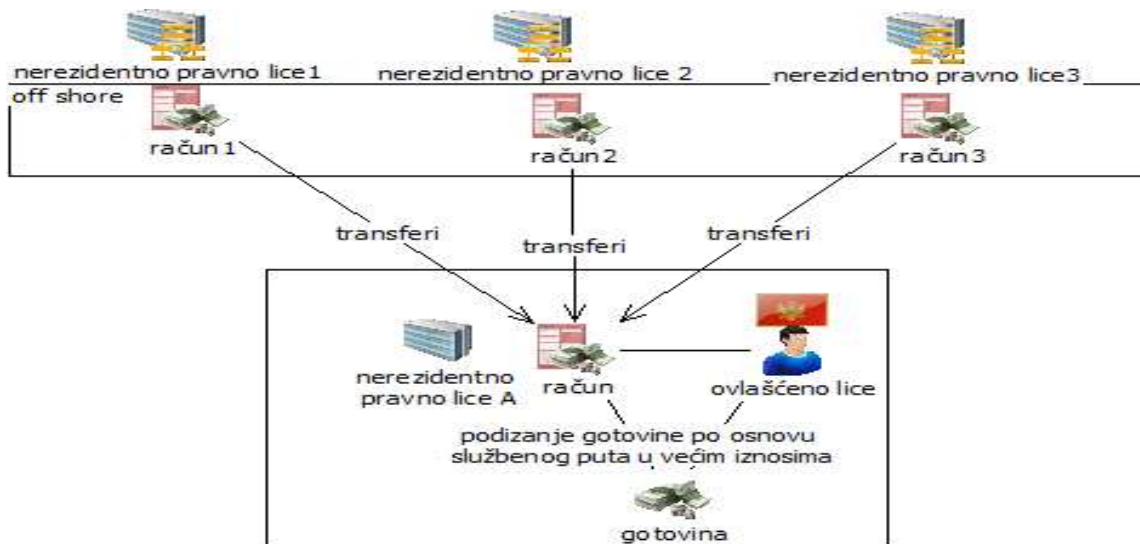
nerezidentno pravno lice 1

nerezidentno pravno lice 2

nerezidentno pravno lice 3

off shore

račun 1

račun 2

račun 3

transferi

transferi

transferi

nerezidentno pravno lice A

račun

ovlašćeno lice

podizanje gotovine po osnovu službenog puta u većim iznosima

gotovina